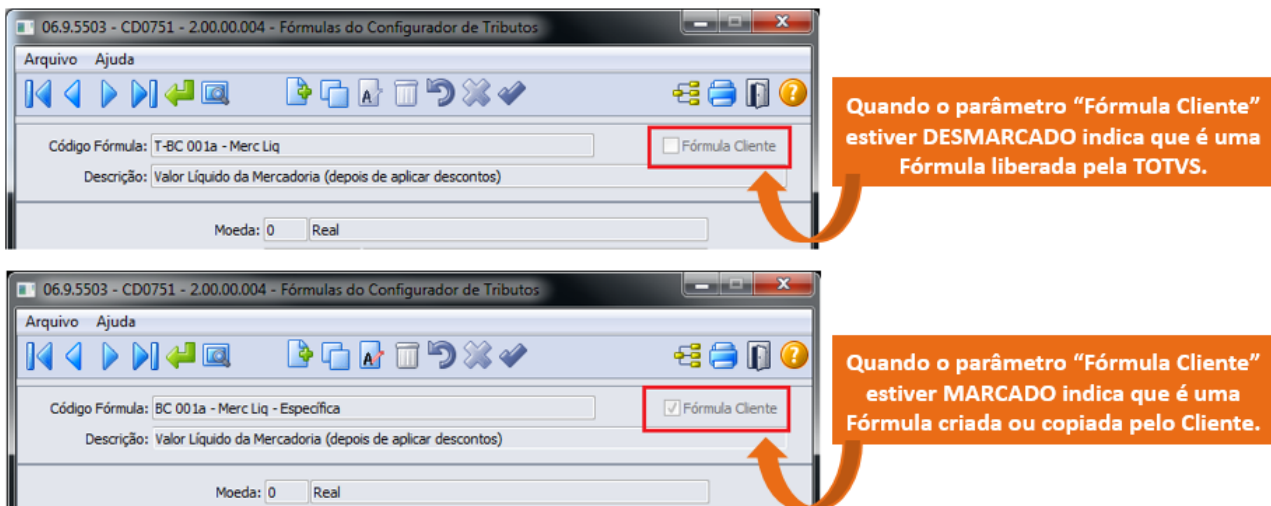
06.9.5503 - CD0751 - 2.00.00.004 - Fórmulas do Configurador de Tributos

Arquivo Ajuda

Código Fórmula: T-BC 001a - Merc Liq

Fórmula Cliente

Descrição: Valor Líquido da Mercadoria (depois de aplicar descontos)

Moeda: 0 Real

Quando o parâmetro "Fórmula Cliente" estiver DESMARCADO indica que é uma Fórmula liberada pela TOTVS.

06.9.5503 - CD0751 - 2.00.00.004 - Fórmulas do Configurador de Tributos

Arquivo Ajuda

Código Fórmula: BC 001a - Merc Liq - Específica

Fórmula Cliente

Descrição: Valor Líquido da Mercadoria (depois de aplicar descontos)

Moeda: 0 Real

Quando o parâmetro "Fórmula Cliente" estiver MARCADO indica que é uma Fórmula criada ou copiada pelo Cliente.